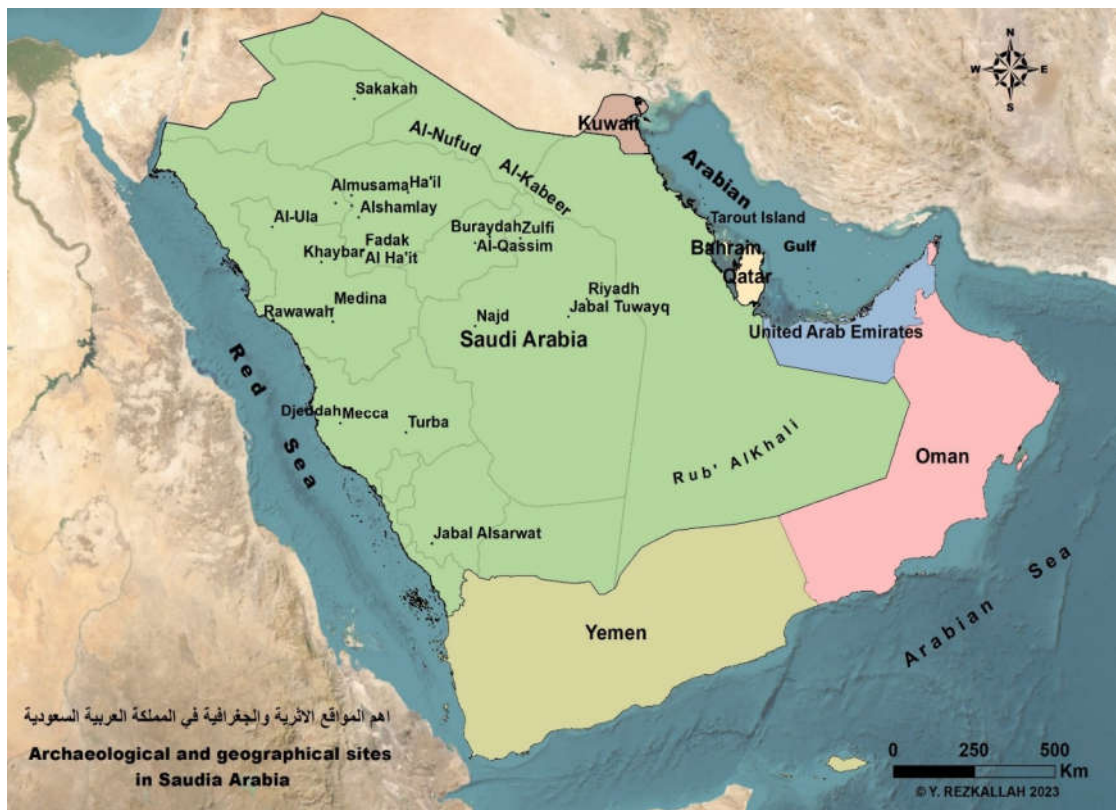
N
W
E
S

Sakakah
Al-Nufud
Al-Kabeer
Kuwait
Arabian
Gulf
Almusama
Ha'il
Alshamlay
Al-Ula
Fadak
Al Ha'it
Khaybar
Buraydah
Zulfi
Al-Qassim
Tarout Island
Bahrain
Qatar
Riyadh
Jabal Tuwayq
Medina
Rawawah
Najd
Saudi Arabia
United Arab Emirates
Red Sea
Djeddah
Mecca
Turba
Rub' Al Khali
Oman
Jabal Alsarwat
Yemen
Arabian Sea

اهم المواقع الاثرية والجغرافية في المملكة العربية السعودية
Archaeological and geographical sites in Saudia Arabia

0 250 500
Km
© Y. REZKALLAH 2023